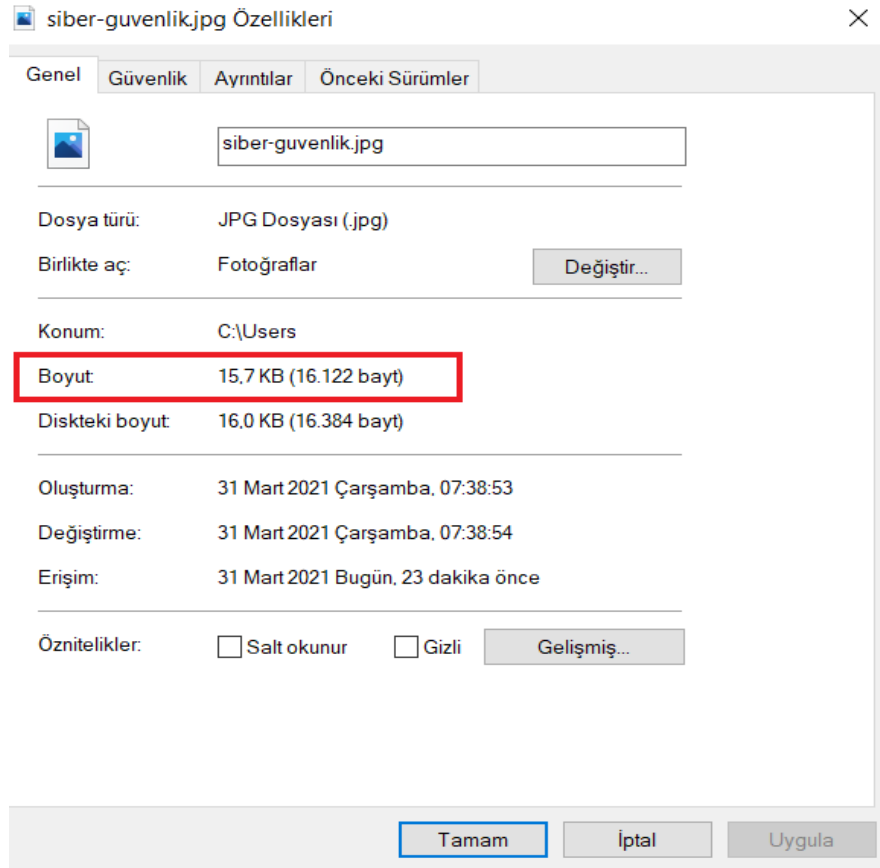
siber-guvenlik.jpg Özellikleri

Genel Güvenlik Ayrıntılar Önceki Sürümler

siber-guvenlik.jpg

Dosya türü: JPG Dosyası (.jpg)

Birlikte aç: Fotoğraflar Değiştir...

Konum: C:\Users

Boyut: 15,7 KB (16.122 bayt)

Diskteki boyut: 16,0 KB (16.384 bayt)

Oluşturma: 31 Mart 2021 Çarşamba, 07:38:53

Değiştirme: 31 Mart 2021 Çarşamba, 07:38:54

Erişim: 31 Mart 2021 Bugün, 23 dakika önce

Öznitelikler: Salt okunur Gizli Gelişmiş...

Tamam İptal Uygula